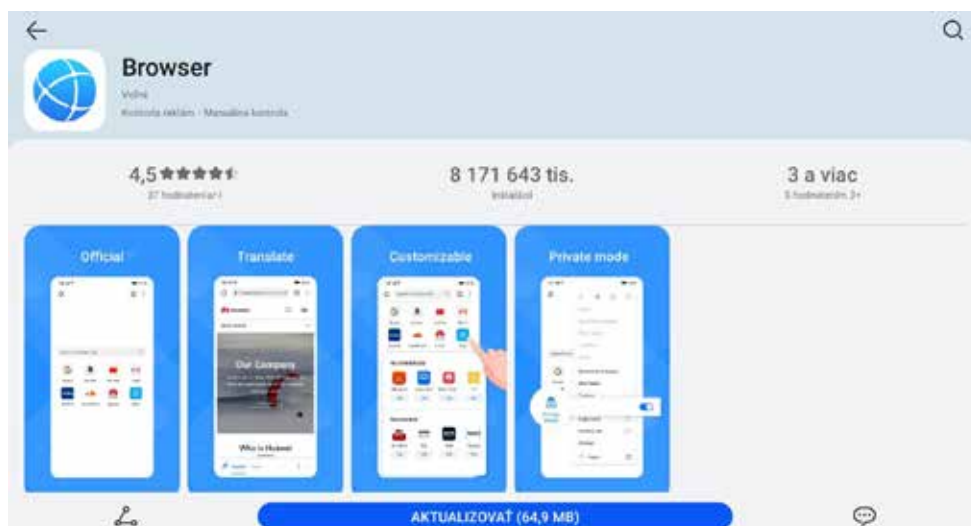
Browser

Voľné

Kontrola reklám · Manuálna kontrola

4,5 ★★★★★

37 hodnotení

8 171 643 tis.

Inštalácií

3 a viac

S hodnotením 3+

Official

Translate

Our Company

Who is Huawei

Customizable

Private mode

AKTUALIZOVAŤ (64,9 MB)